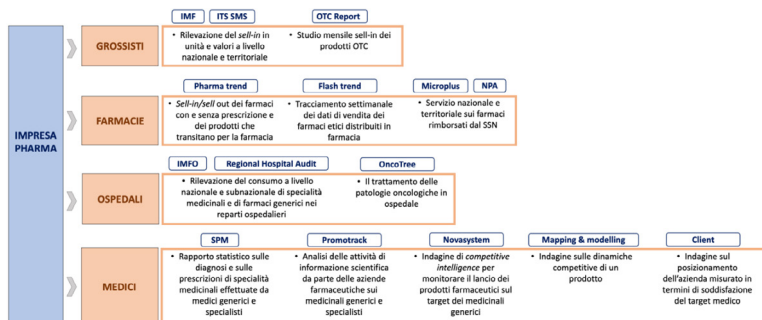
IMPRESA PHARMA

IMF
ITS SMS
OTC Report

GROSSISTI

• Rilevazione del *sell-in* in unità e valori a livello nazionale e territoriale

• Studio mensile sell-in dei prodotti OTC

Pharma trend
Flash trend
Microplus
NPA

FARMACIE

• *Sell-in/sell* out dei farmaci con e senza prescrizione e dei prodotti che transitano per la farmacia

• Tracciamento settimanale dei dati di vendita dei farmaci etici distribuiti in farmacia

• Servizio nazionale e territoriale sui farmaci rimborsati dal SSN

IMFO
Regional Hospital Audit
OncoTree

OSPEDALI

• Rilevazione del consumo a livello nazionale e subnazionale di specialità medicinali e di farmaci generici nei reparti ospedalieri

• Il trattamento delle patologie oncologiche in ospedale

SPM
Promotrack
Novasystem
Mapping & modelling
Client

MEDICI

• Rapporto statistico sulle diagnosi e sulle prescrizioni di specialità medicinali effettuate da medici generici e specialisti

• Analisi delle attività di informazione scientifica da parte delle aziende farmaceutiche sui medicinali generici e specialisti

• Indagine di *competitive intelligence* per monitorare il lancio dei prodotti farmaceutici sul target dei medicinali generici

• Indagine sulle dinamiche competitive di un prodotto

• Indagine sul posizionamento dell'azienda misurato in termini di soddisfazione del target medico